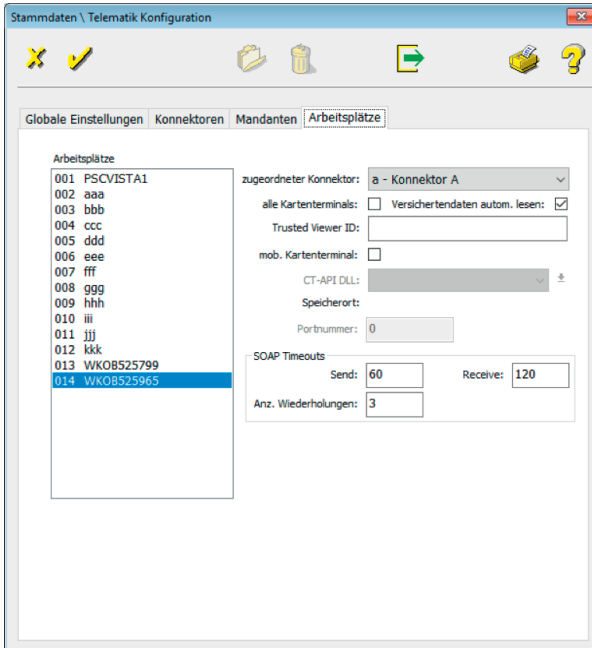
Stammdaten \ Telematik Konfiguration

Globale Einstellungen | Konnektoren | Mandanten | Arbeitsplätze

Arbeitsplätze

001 PSCVISTA1
002 aaa
003 bbb
004 ccc
005 ddd
006 eee
007 fff
008 ggg
009 hhh
010 iii
011 jjj
012 kkk
013 WKOB525799
014 WKOB525965

zugeordneter Konnektor: a - Konnektor A
alle Kartenterminals:
Versichertendaten autom. lesen:
Trusted Viewer ID:
mob. Kartenterminal:
CT-API DLL:
Speicherort:
Portnummer: 0

SOAP Timeouts
Send: 60
Receive: 120
Anz. Wiederholungen: 3